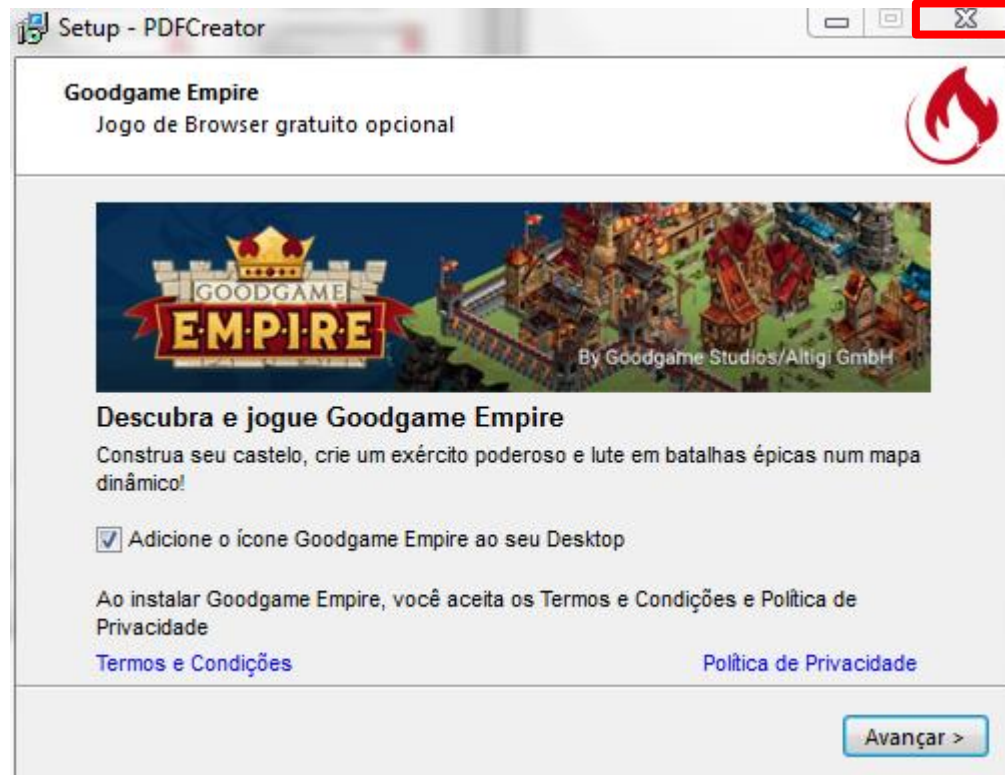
Setup - PDFCreator

Goodgame Empire
Jogo de Browser gratuito opcional

GOODGAME
EMPIRE
By Goodgame Studios/Altigi GmbH

Descubra e jogue Goodgame Empire
Construa seu castelo, crie um exército poderoso e lute em batalhas épicas num mapa dinâmico!

Adicione o ícone Goodgame Empire ao seu Desktop

Ao instalar Goodgame Empire, você aceita os Termos e Condições e Política de Privacidade
Termos e Condições
Política de Privacidade

Avançar >